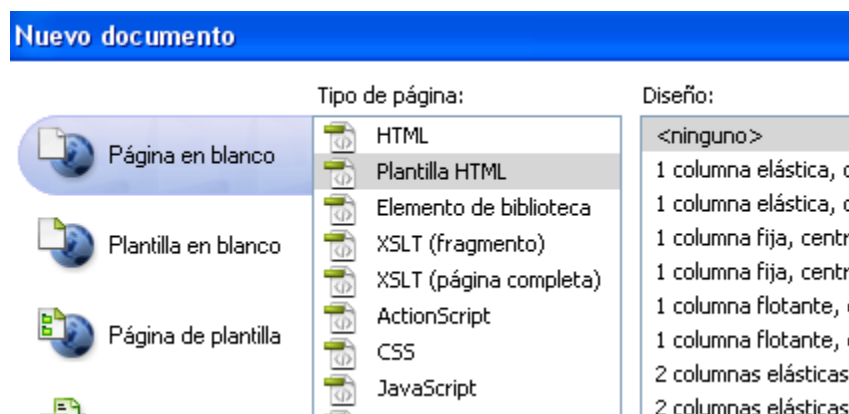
Nuevo documento

Página en blanco

Plantilla en blanco

Página de plantilla

Tipo de página:

HTML
Plantilla HTML
Elemento de biblioteca
XSLT (fragmento)
XSLT (página completa)
ActionScript
CSS
JavaScript

Diseño:

<ninguno>
1 columna elástica, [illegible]
1 columna elástica, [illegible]
1 columna fija, centr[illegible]
1 columna fija, centr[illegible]
1 columna flotante, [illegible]
1 columna flotante, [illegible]
2 columnas elásticas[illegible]
2 columnas elásticas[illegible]